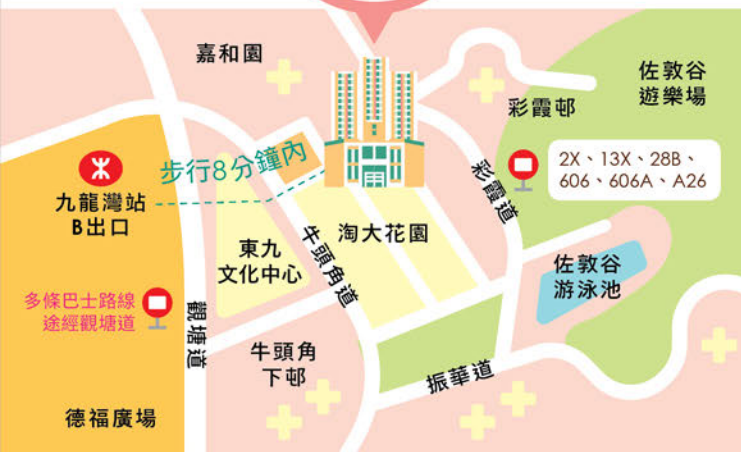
嘉和園

佐敦谷
遊樂場

彩霞邨

步行8分鐘內

九龍灣站
B出口

彩霞道

2X、13X、28B、
606、606A、A26

淘大花園

東九
文化中心

牛頭角道

佐敦谷
游泳池

多條巴士路線
途經觀塘道

觀塘道

牛頭角
下邨

振華道

德福廣場